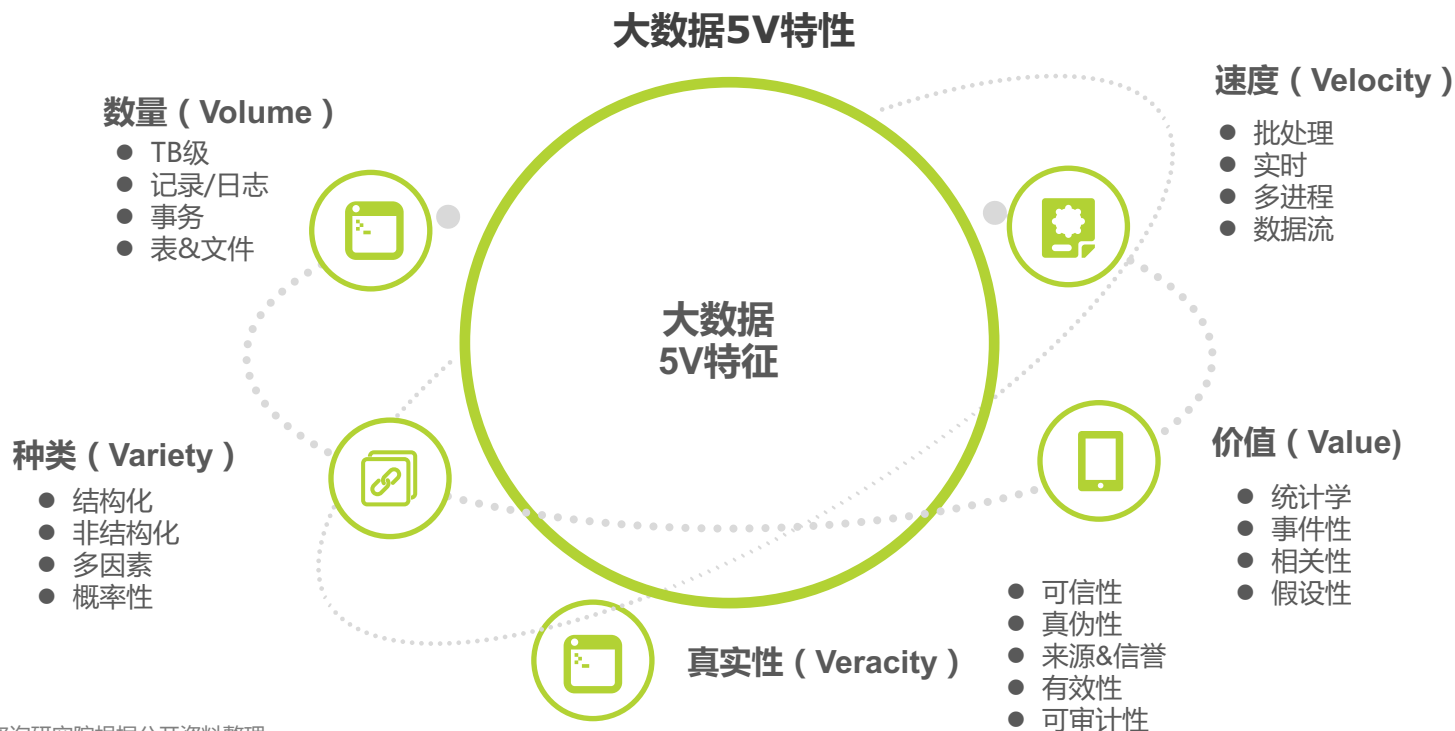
大数据5V特性

数量（Volume）
- TB级
- 记录/日志
- 事务
- 表&文件

速度（Velocity）
- 批处理
- 实时
- 多进程
- 数据流

大数据
5V特征

种类（Variety）
- 结构化
- 非结构化
- 多因素
- 概率性

价值（Value)
- 统计学
- 事件性
- 相关性
- 假设性

真实性（Veracity）
- 可信性
- 真伪性
- 来源&信誉
- 有效性
- 可审计性

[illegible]询研究院根据公开资料整理